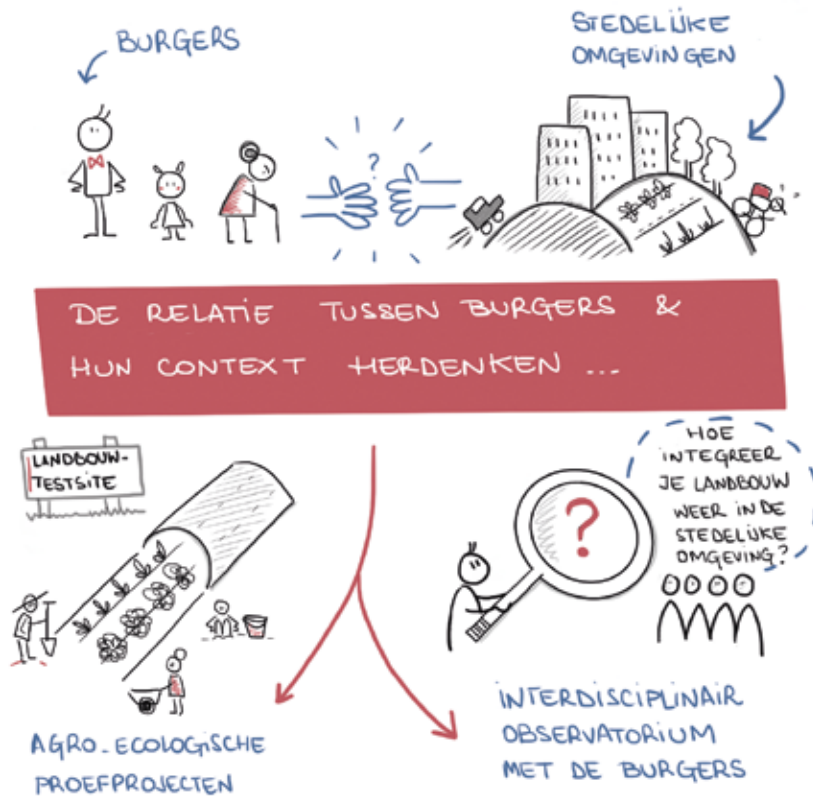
BURGERS

STEDELIJKE OMGEVINGEN

?

DE RELATIE TUSSEN BURGERS & HUN CONTEXT HERDENKEN ...

LANDBOUW-TESTSITE

HOE INTEGREER JE LANDBOUW WEER IN DE STEDELIJKE OMGEVING?

?

AGRO-ECOLOGISCHE PROEFPROJECTEN

INTERDISCIPLINAIR OBSERVATORIUM MET DE BURGERS